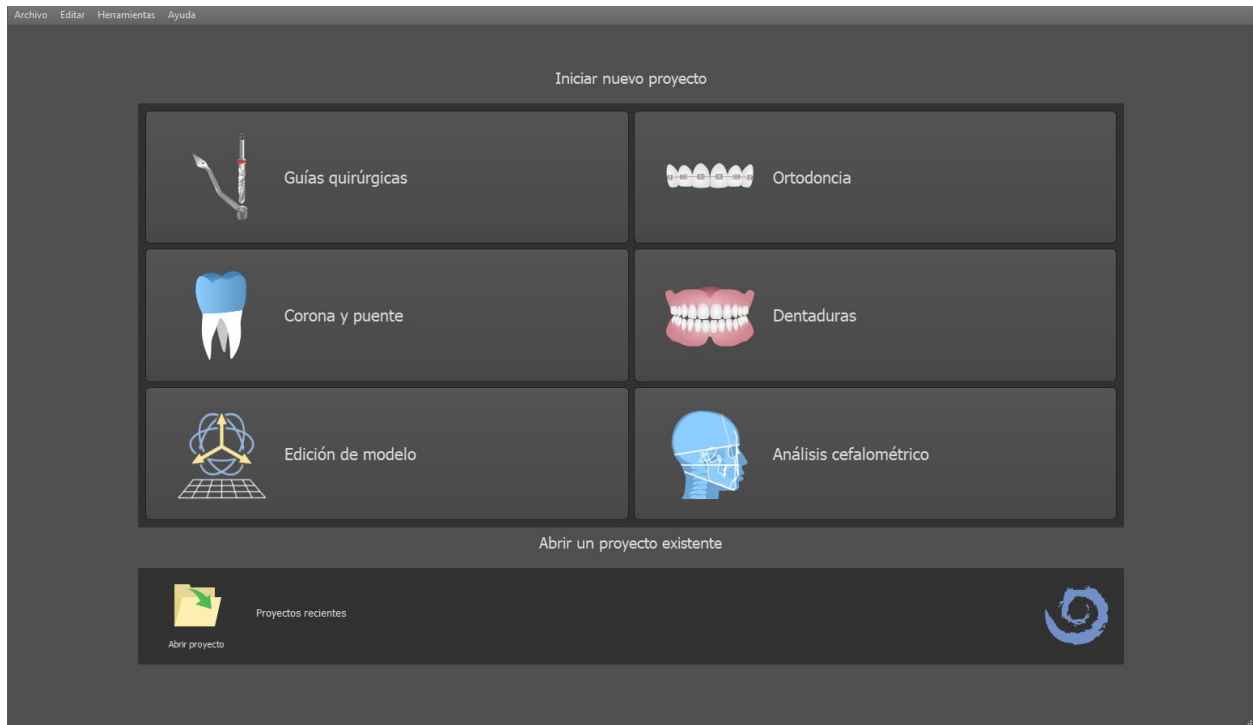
Archivo Editar Herramientas Ayuda

Iniciar nuevo proyecto

Guías quirúrgicas

Ortodoncia

Corona y puente

Dentaduras

Edición de modelo

Análisis cefalométrico

Abrir un proyecto existente

Abrir proyecto

Proyectos recientes